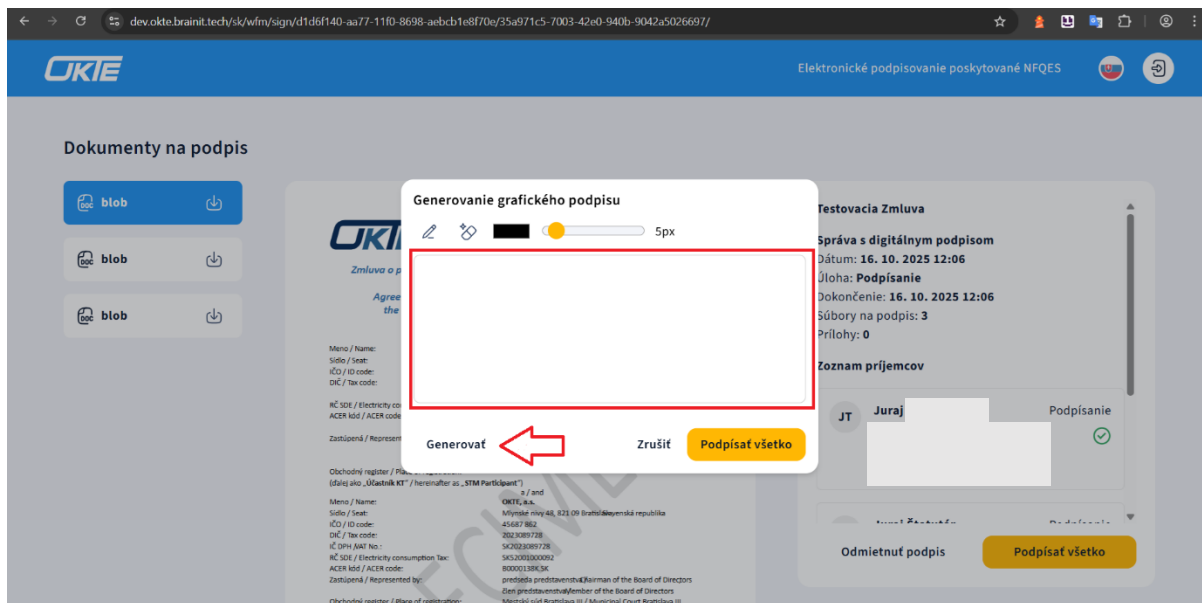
dev.okte.brainit.tech/sk/wfm/sign/d1d6f140-aa77-11f0-8698-aebcb1e8f70e/35a971c5-7003-42e0-940b-9042a5026697/

OKTE

Elektronické podpisovanie poskytované NFQES

Dokumenty na podpis

blob

blob

blob

Generovanie grafického podpisu

5px

Generovať

Zrušiť

Podpísať všetko

Zmluva o p

Agree
the

Meno / Name:
Sídlo / Seat:
IČO / ID code:
DIČ / Tax code:

RČ SDE / Electricity co
ACER kód / ACER code

Zastúpená / Represent

Obchodný register / Plac
(ďalej ako „Účastník KT“ / hereinafter as „STM Participant“)
a / and
Meno / Name: OKTE, a.s.
Sídlo / Seat: Mlynské nivy 48, 821 09 Bratislava, Slovenská republika
IČO / ID code: 45687 862
DIČ / Tax code: 2023089728
IČ DPH /VAT No.: SK2023089728
RČ SDE / Electricity consumption Tax: SK52001000092
ACER kód / ACER code: B0000138K.SK
Zastúpená / Represented by: predseda predstavenstva / Chairman of the Board of Directors
člen predstavenstva / Member of the Board of Directors
Obchodný register / Place of registration: Mestský súd Bratislava III / Municipal Court Bratislava III

Testovacia Zmluva

Správa s digitálnym podpisom
Dátum: 16. 10. 2025 12:06
Úloha: Podpísanie
Dokončenie: 16. 10. 2025 12:06
Súbory na podpis: 3
Prílohy: 0

Zoznam príjemcov

JT Juraj Podpísanie

Juraj Štatután Podpísanie

Odmietnuť podpis

Podpísať všetko